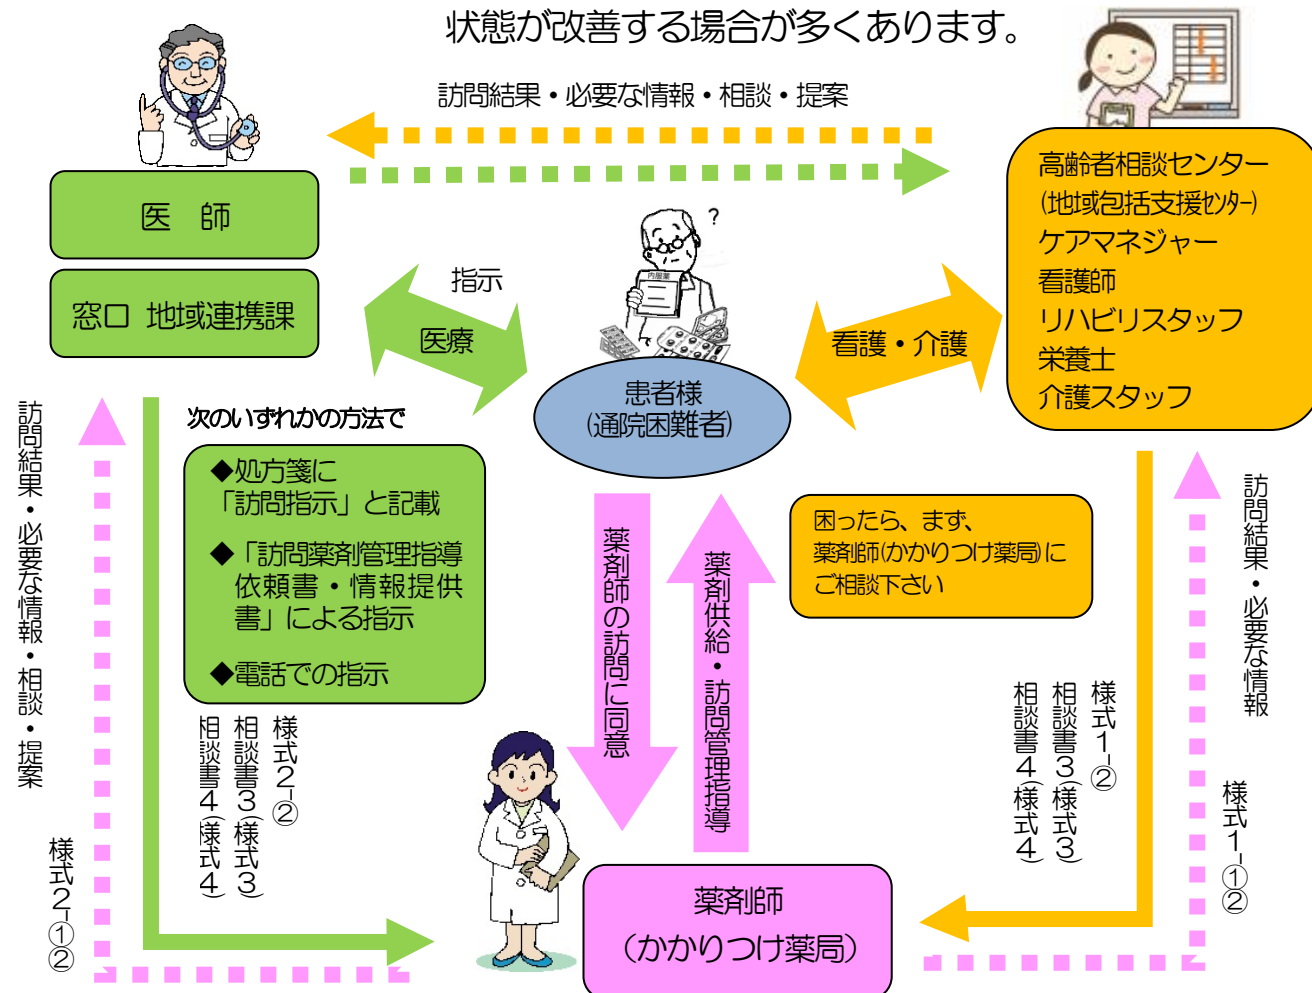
状態が改善する場合が多くあります。

訪問結果・必要な情報・相談・提案

医　師

窓口　地域連携課

高齢者相談センター
(地域包括支援センター)
ケアマネジャー
看護師
リハビリスタッフ
栄養士
介護スタッフ

指示

医療

内服薬

患者様
(通院困難者)

看護・介護

訪問結果・必要な情報・相談・提案

次のいずれかの方法で

◆処方箋に
「訪問指示」と記載

◆「訪問薬剤管理指導依頼書・情報提供書」による指示

◆電話での指示

様式2-②
相談書3(様式3)
相談書4(様式4)

様式2-①②

薬剤師の訪問に同意

薬剤供給・訪問管理指導

困ったら、まず、
薬剤師(かかりつけ薬局)に
ご相談下さい

様式1-②
相談書3(様式3)
相談書4(様式4)

訪問結果・必要な情報

様式1-①②

薬剤師
(かかりつけ薬局)